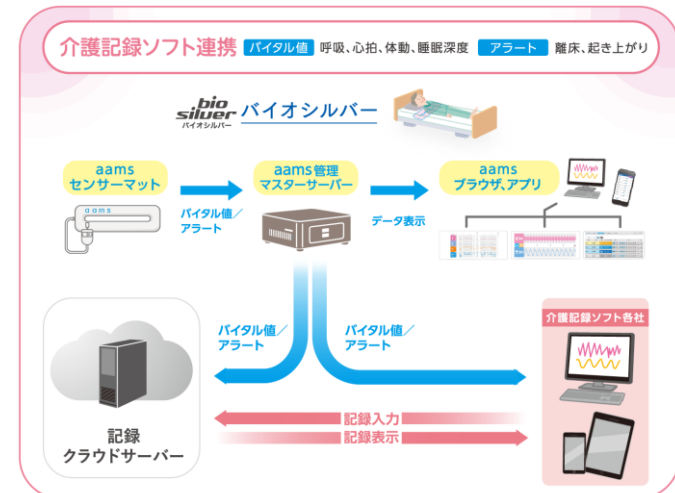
介護記録ソフト連携 バイタル値 呼吸、心拍、体動、睡眠深度 アラート 離床、起き上がり

bio silver バイオシルバー バイオシルバー

aams センサーマット

aams

バイタル値／アラート

aams管理 マスターサーバー

データ表示

aams ブラウザ、アプリ

バイタル値／アラート

バイタル値／アラート

介護記録ソフト各社

記録入力

記録表示

記録 クラウドサーバー